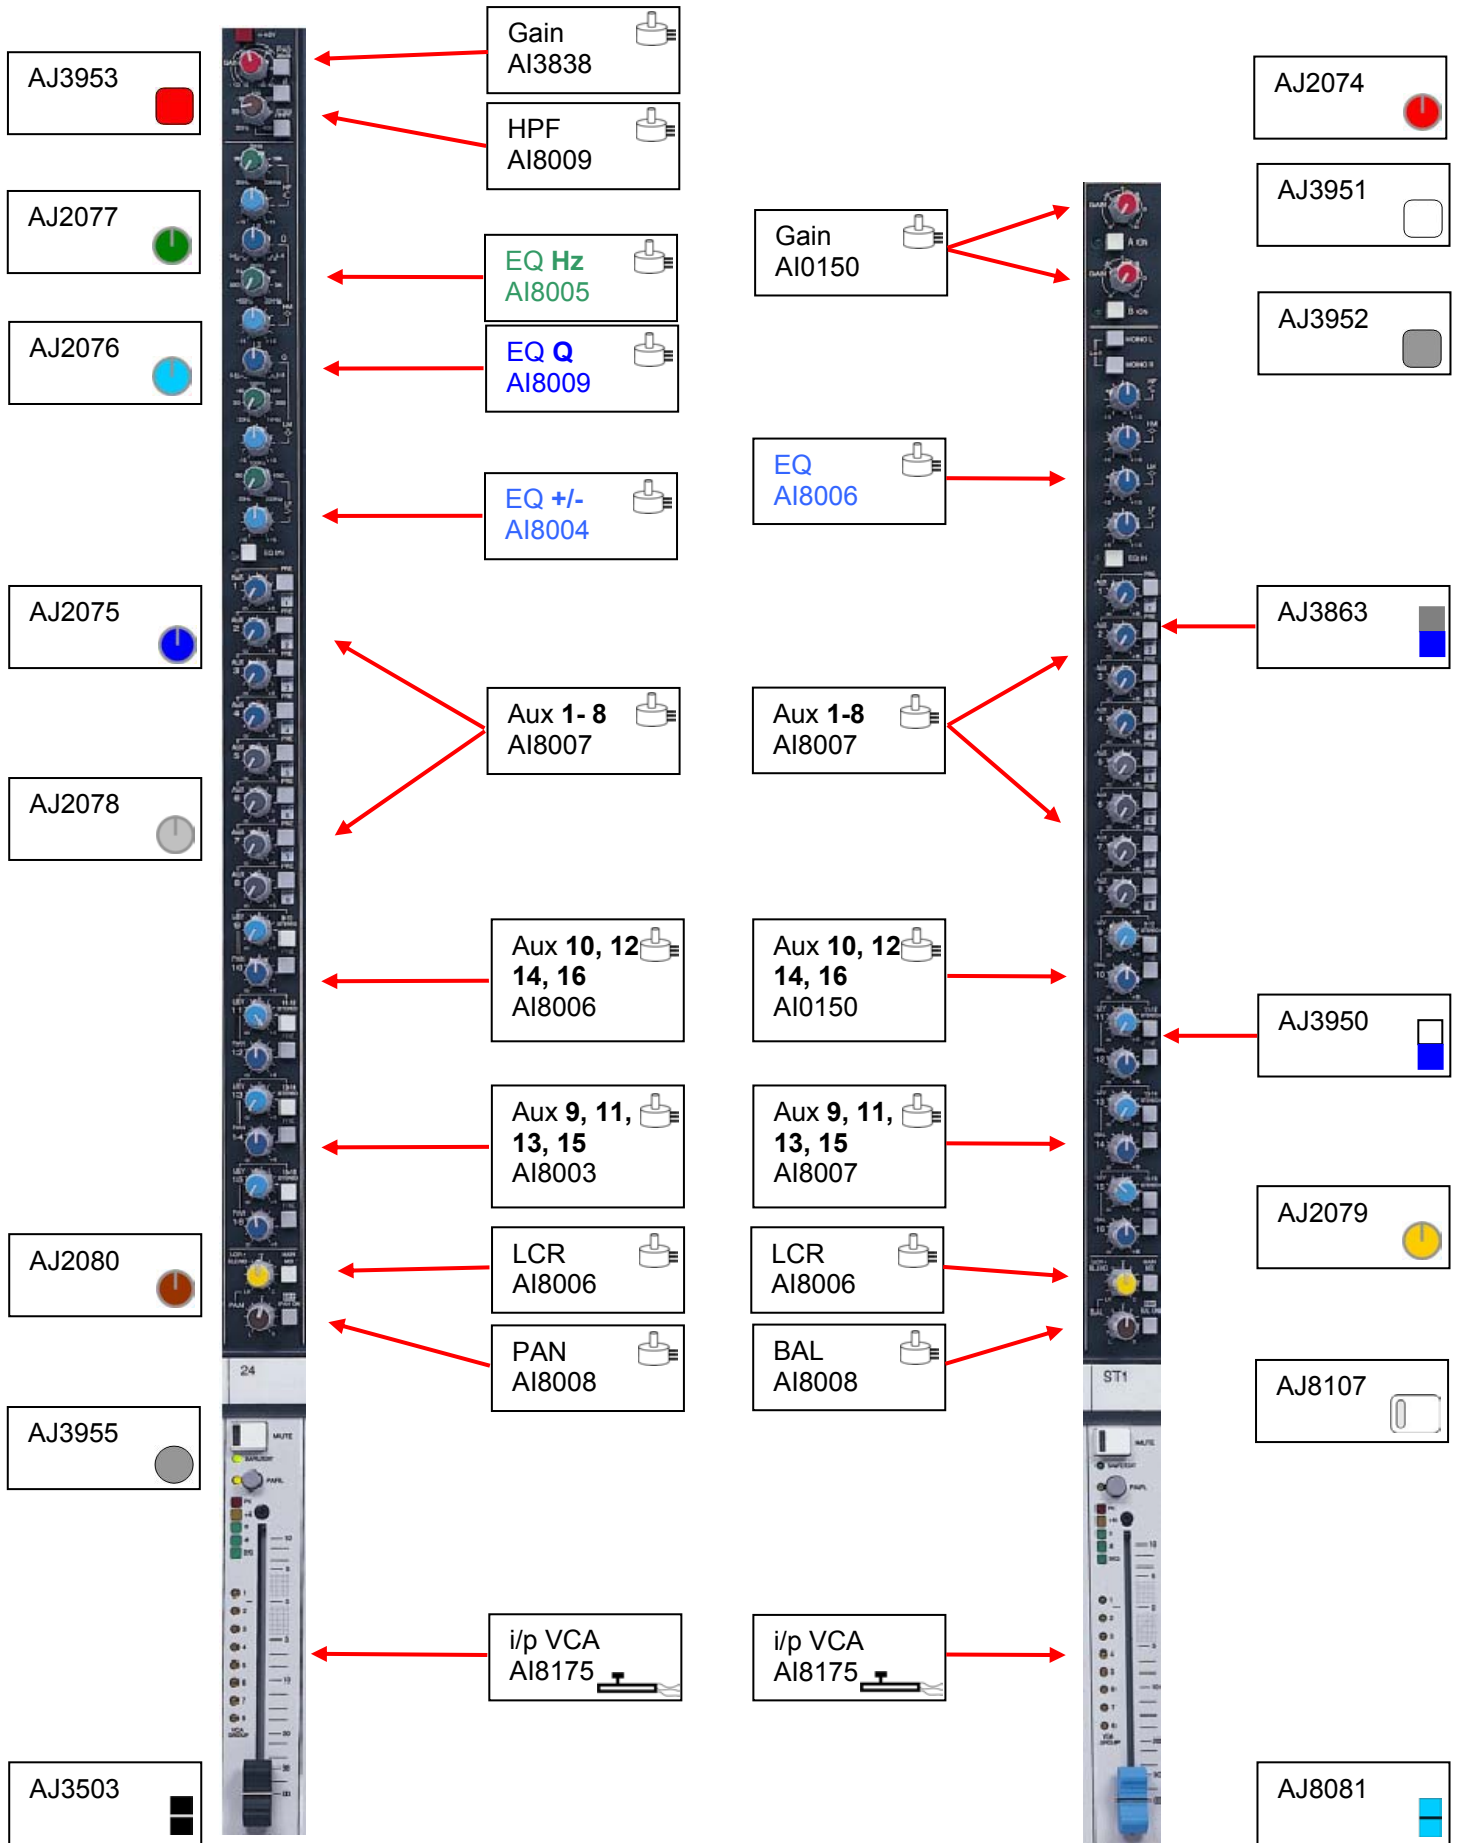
AJ3953

Gain
AI3838

HPF
AI8009

AJ2074

AJ2077

AJ3951

Gain
AI0150

EQ Hz
AI8005

AJ3952

AJ2076

EQ Q
AI8009

EQ
AI8006

EQ +/-
AI8004

AJ2075

AJ3863

Aux 1- 8
AI8007

Aux 1-8
AI8007

AJ2078

Aux 10, 12
14, 16
AI8006

Aux 10, 12
14, 16
AI0150

AJ3950

Aux 9, 11,
13, 15
AI8003

Aux 9, 11,
13, 15
AI8007

AJ2079

LCR
AI8006

LCR
AI8006

AJ2080

PAN
AI8008

BAL
AI8008

24

ST1

AJ8107

AJ3955

i/p VCA
AI8175

i/p VCA
AI8175

AJ3503

AJ8081